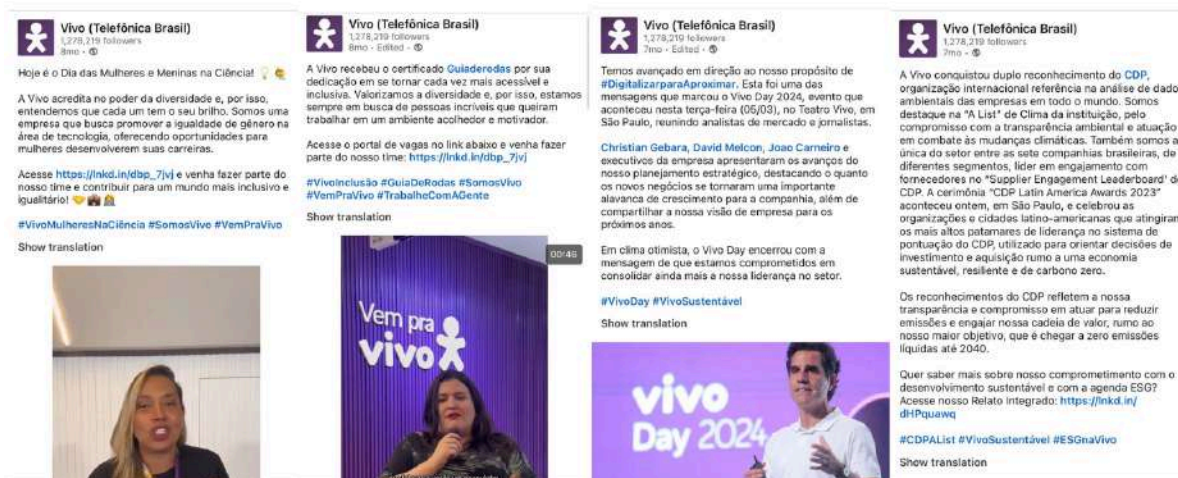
Vivo (Telefônica Brasil)
1,278,219 followers
8mo · 

Hoje é o Dia das Mulheres e Meninas na Ciência! 💡

A Vivo acredita no poder da diversidade e, por isso, entendemos que cada um tem o seu brilho. Somos uma empresa que busca promover a igualdade de gênero na área de tecnologia, oferecendo oportunidades para mulheres desenvolverem suas carreiras.

Acesse https://lnkd.in/dbp_7jvj e venha fazer parte do nosso time e contribuir para um mundo mais inclusivo e igualitário!

#VivoMulheresNaCiência #SomosVivo #VemPraVivo

Show translation

Vivo (Telefônica Brasil)
1,278,219 followers
8mo · Edited · 

A Vivo recebeu o certificado Guiaderodas por sua dedicação em se tornar cada vez mais acessível e inclusiva. Valorizamos a diversidade e, por isso, estamos sempre em busca de pessoas incríveis que queiram trabalhar em um ambiente acolhedor e motivador.

Acesse o portal de vagas no link abaixo e venha fazer parte do nosso time: https://lnkd.in/dbp_7jvj

#VivoInclusão #GuiaDeRodas #SomosVivo #VemPraVivo #TrabalheComAGente

Show translation

00:46

Vem pra vivo

Vivo (Telefônica Brasil)
1,278,219 followers
7mo · Edited · 

Temos avançado em direção ao nosso propósito de #DigitalizarparaAproximar. Esta foi uma das mensagens que marcou o Vivo Day 2024, evento que aconteceu nesta terça-feira (05/03), no Teatro Vivo, em São Paulo, reunindo analistas de mercado e jornalistas.

Christian Gebara, David Melcon, Joao Carneiro e executivos da empresa apresentaram os avanços do nosso planejamento estratégico, destacando o quanto os novos negócios se tornaram uma importante alavanca de crescimento para a companhia, além de compartilhar a nossa visão de empresa para os próximos anos.

Em clima otimista, o Vivo Day encerrou com a mensagem de que estamos comprometidos em consolidar ainda mais a nossa liderança no setor.

#VivoDay #VivoSustentável

Show translation

vivo Day 2024

Vivo (Telefônica Brasil)
1,278,219 followers
7mo · 

A Vivo conquistou duplo reconhecimento do CDP, organização internacional referência na análise de dado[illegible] ambientais das empresas em todo o mundo. Somos destaque na "A List" de Clima da instituição, pelo compromisso com a transparência ambiental e atuação em combate às mudanças climáticas. Também somos a única do setor entre as sete companhias brasileiras, de diferentes segmentos, líder em engajamento com fornecedores no "Supplier Engagement Leaderboard" d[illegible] CDP. A cerimônia "CDP Latin America Awards 2023" aconteceu ontem, em São Paulo, e celebrou as organizações e cidades latino-americanas que atingiram os mais altos patamares de liderança no sistema de pontuação do CDP, utilizado para orientar decisões de investimento e aquisição rumo a uma economia sustentável, resiliente e de carbono zero.

Os reconhecimentos do CDP refletem a nossa transparência e compromisso em atuar para reduzir emissões e engajar nossa cadeia de valor, rumo ao nosso maior objetivo, que é chegar a zero emissões líquidas até 2040.

Quer saber mais sobre nosso comprometimento com o desenvolvimento sustentável e com a agenda ESG? Acesse nosso Relato Integrado: https://lnkd.in/dHPquawq

#CDPALіst #VivoSustentável #ESGnaVivo

Show translation